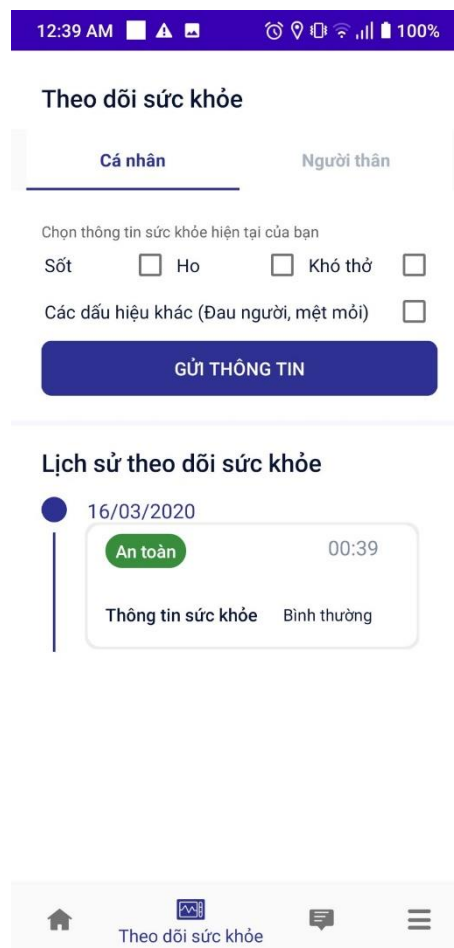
12:39 AM 100%

Theo dõi sức khỏe

Cá nhân

Người thân

Chọn thông tin sức khỏe hiện tại của bạn

Sốt

Ho

Khó thở

Các dấu hiệu khác (Đau người, mệt mỏi)

GỬI THÔNG TIN

Lịch sử theo dõi sức khỏe

16/03/2020

An toàn

00:39

Thông tin sức khỏe

Bình thường

Theo dõi sức khỏe